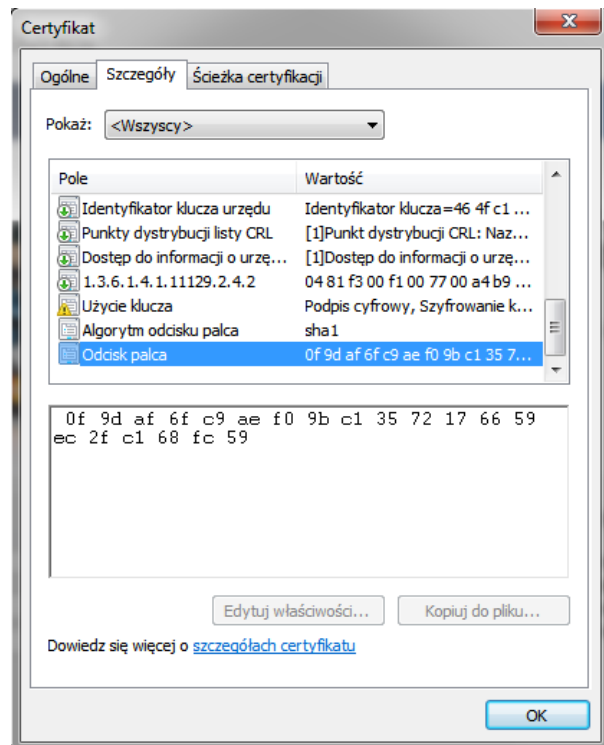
Certyfikat

Ogólne | Szczegóły | Ścieżka certyfikacji

Pokaż: <Wszyscy>

| Pole | Wartość |
|---|---|
| Identyfikator klucza urzędu | Identyfikator klucza=46 4f c1 ... |
| Punkty dystrybucji listy CRL | [1]Punkt dystrybucji CRL: Naz... |
| Dostęp do informacji o urzę... | [1]Dostęp do informacji o urzę... |
| 1.3.6.1.4.1.11129.2.4.2 | 04 81 f3 00 f1 00 77 00 a4 b9 ... |
| Użycie klucza | Podpis cyfrowy, Szyfrowanie k... |
| Algorytm odcisku palca | sha1 |
| Odcisk palca | 0f 9d af 6f c9 ae f0 9b c1 35 7... |

0f 9d af 6f c9 ae f0 9b c1 35 72 17 66 59 ec 2f c1 68 fc 59

Edytuj właściwości... Kopiuj do pliku...

Dowiedz się więcej o szczegółach certyfikatu

OK